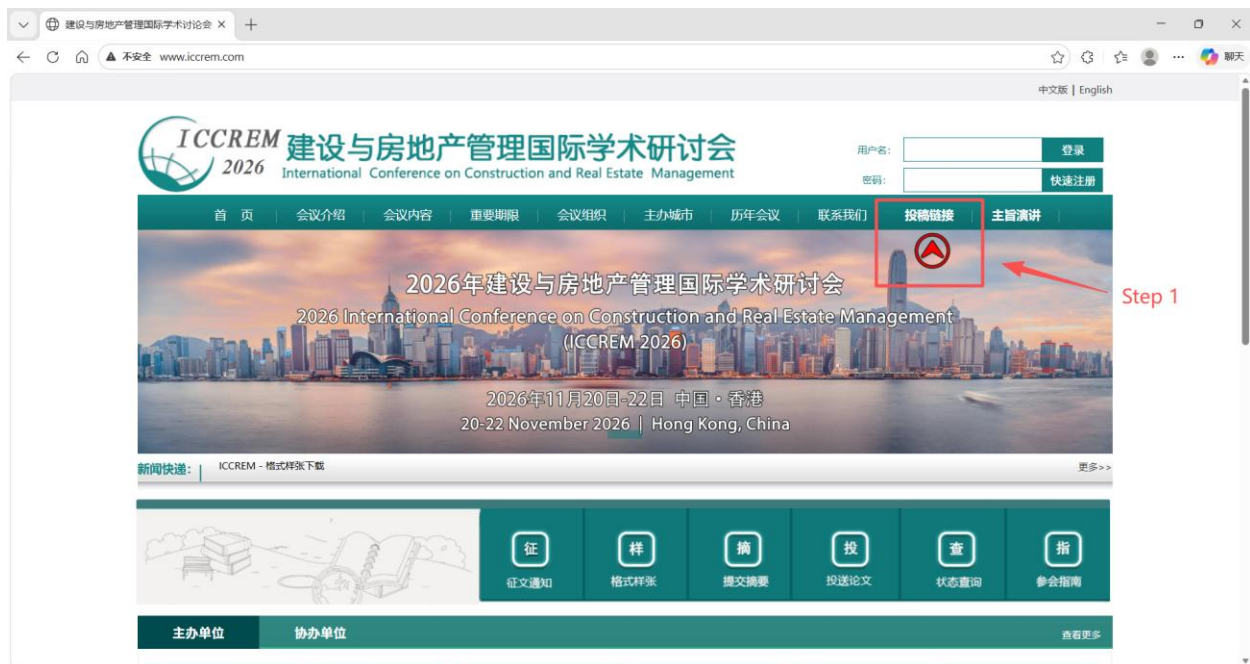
建设与房地产管理国际学术讨论会 ×

不安全 www.iccrem.com

聊天

中文版 | English

ICCREM 2026 建设与房地产管理国际学术研讨会
International Conference on Construction and Real Estate Management

用户名: 登录
密码: 快速注册

首 页 | 会议介绍 | 会议内容 | 重要期限 | 会议组织 | 主办城市 | 历年会议 | 联系我们 | 投稿链接 | 主旨演讲

Step 1

2026年建设与房地产管理国际学术研讨会
2026 International Conference on Construction and Real Estate Management
(ICCREM 2026)
2026年11月20日-22日 中国・香港
20-22 November 2026 | Hong Kong, China

新闻快递: ICCREM - 格式样张下载 更多>>

征 征文通知
样 格式样张
摘 提交摘要
投 投送论文
查 状态查询
指 参会指南

主办单位 协办单位 查看更多